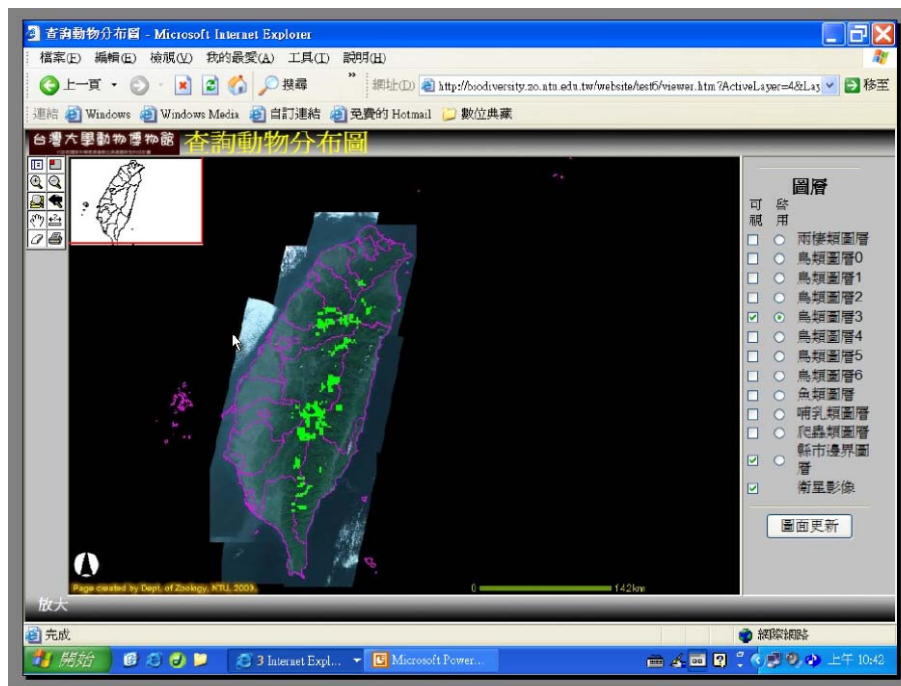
查詢動物分布圖 - Microsoft Internet Explorer

檔案(F) 編輯(E) 檢視(V) 我的最愛(A) 工具(T) 說明(H)

上一頁 搜尋 網址(D) http://biodiversity.zo.ntu.edu.tw/website/test6/viewer.htm?ActiveLayer=4&Lay 移至

連結 Windows Windows Media 自訂連結 免費的 Hotmail 數位典藏

台灣大學動物博物館 查詢動物分布圖

圖層

可視 啟用

兩棲類圖層
鳥類圖層0
鳥類圖層1
鳥類圖層2
鳥類圖層3
鳥類圖層4
鳥類圖層5
鳥類圖層6
魚類圖層
哺乳類圖層
爬蟲類圖層
縣市邊界圖層
衛星影像

圖面更新

Page created by Dept. of Zoology, NTU, 2003.

0 142km

放大

完成

網際網路

開始 3 Internet Expl... Microsoft Power...

上午 10:42